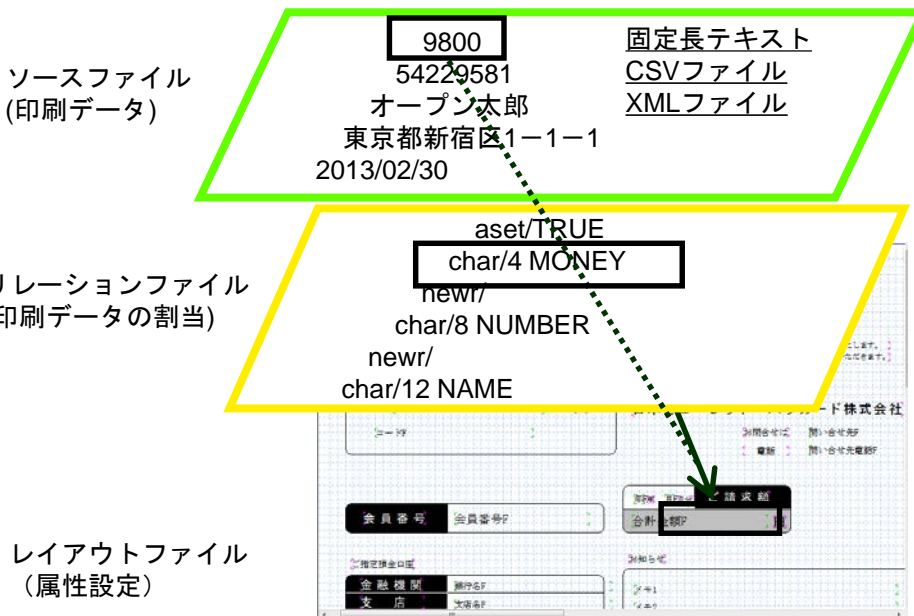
ソースファイル
(印刷データ)

9800
54229581
オープン太郎
東京都新宿区1ー1ー1
2013/02/30

固定長テキスト
CSVファイル
XMLファイル

リレーションファイル
印刷データの割当)

aset/TRUE
char/4 MONEY
newr/
char/8 NUMBER
newr/
char/12 NAME

レイアウトファイル
（属性設定）

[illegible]ード株式会社
コードF
お問合せ先　問い合せ先F
電話　問い合せ先電話F
請求額
合計金額F
会員番号　会員番号F
ご指定預金口座
お知らせ
金融機関　銀行名F
支店　支店名F